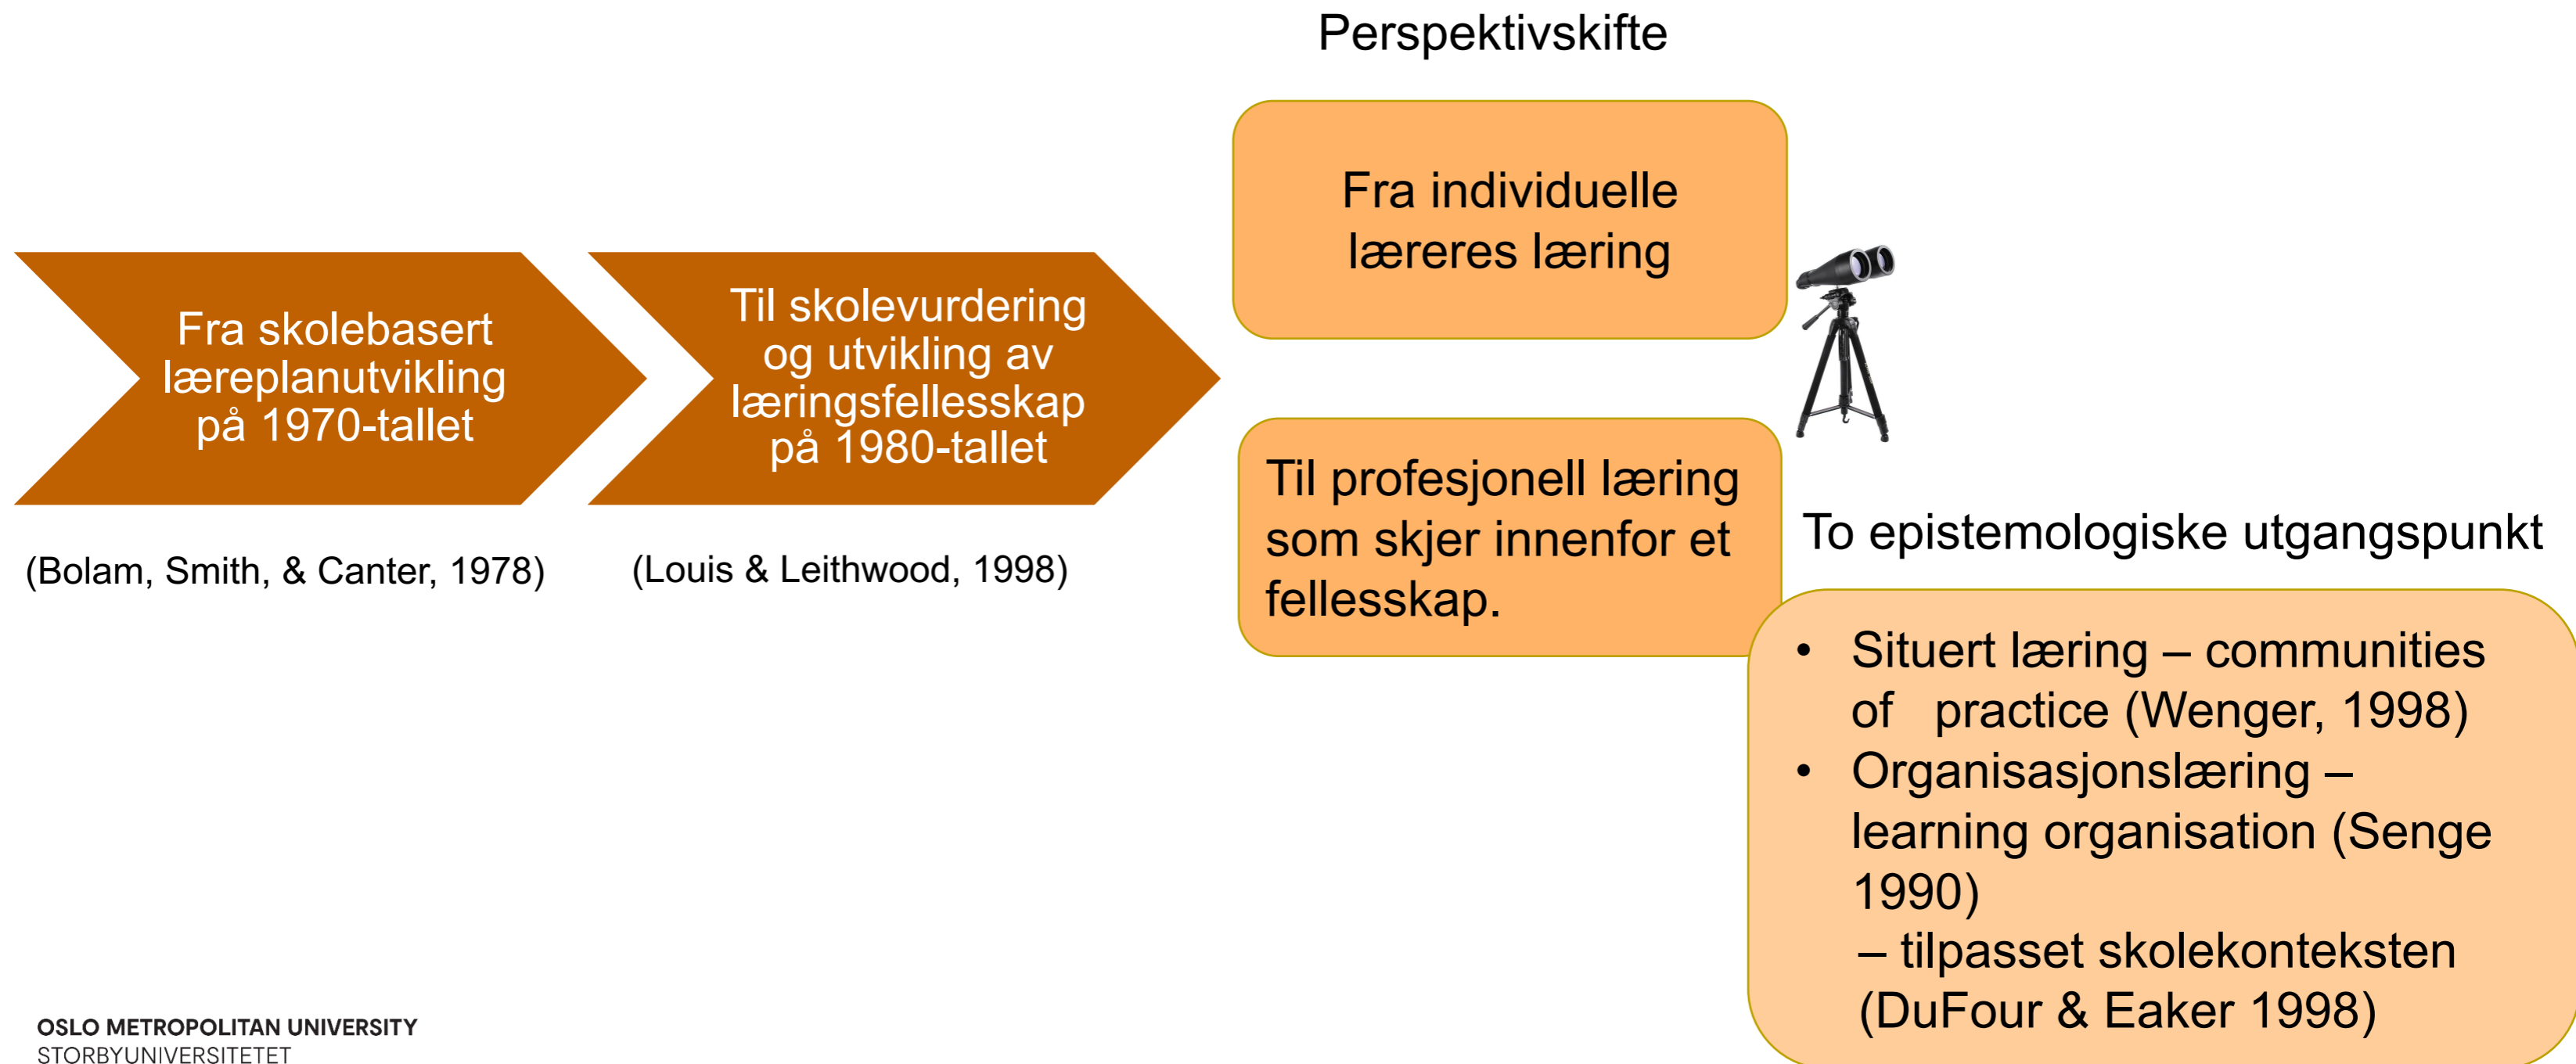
Fra skolebasert læreplanutvikling på 1970-tallet

(Bolam, Smith, & Canter, 1978)

Til skolevurdering og utvikling av læringsfellesskap på 1980-tallet

(Louis & Leithwood, 1998)

Perspektivskifte

Fra individuelle læreres læring

Til profesjonell læring som skjer innenfor et fellesskap.

To epistemologiske utgangspunkt

- Situert læring – communities of practice (Wenger, 1998)
- Organisasjonslæring – learning organisation (Senge 1990)
– tilpasset skolekonteksten (DuFour & Eaker 1998)

OSLO METROPOLITAN UNIVERSITY
STORBYUNIVERSITETET